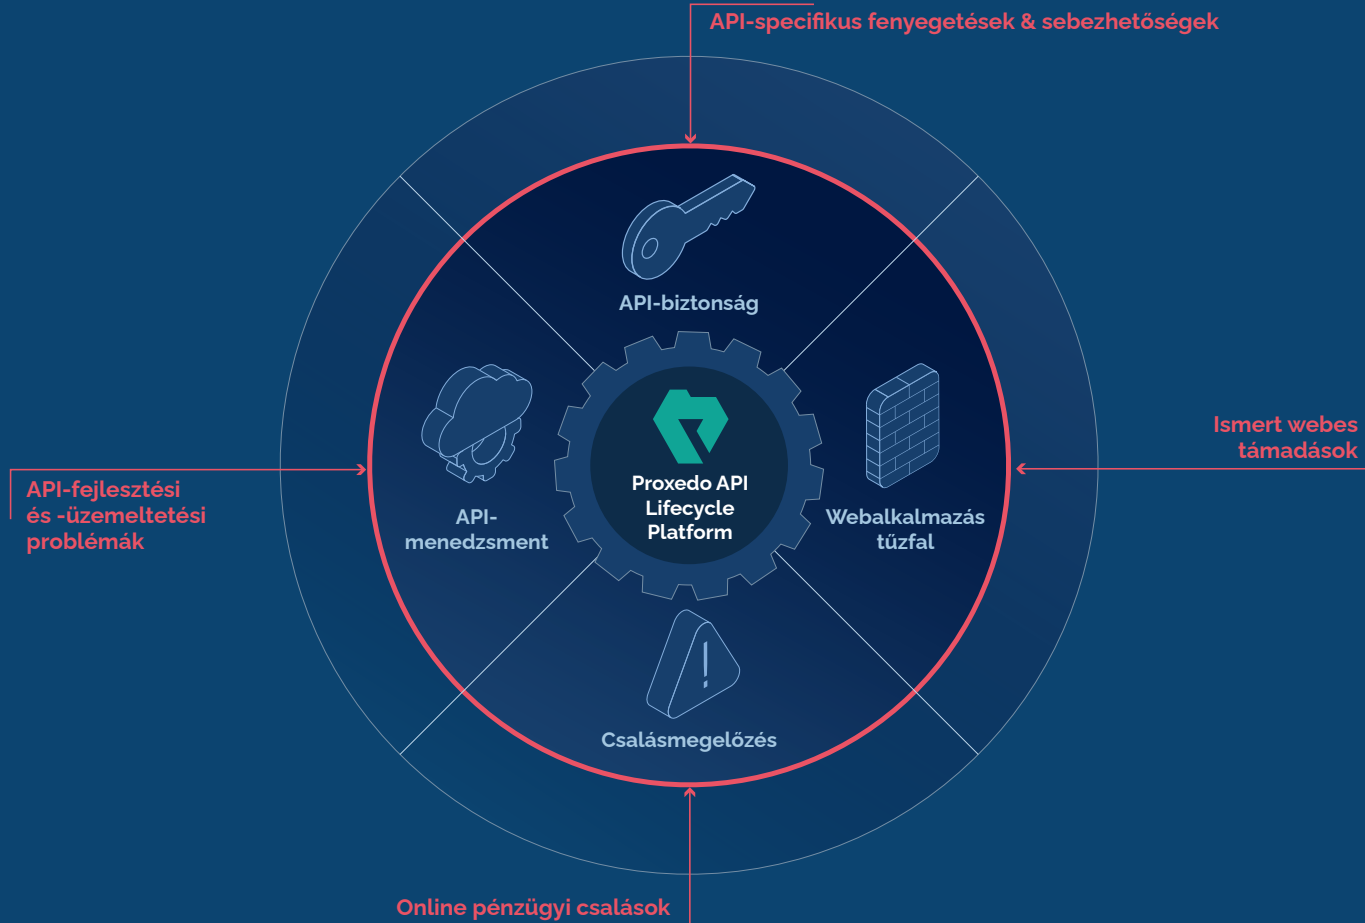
API-specifikus fenyegetések & sebezhetőségek

API-biztonság

Ismert webes támadások

API-fejlesztési és -üzemeltetési problémák

API-menedzsment

Proxedo API Lifecycle Platform

Webalkalmazás tűzfal

Csalásmegelőzés

Online pénzügyi csalások